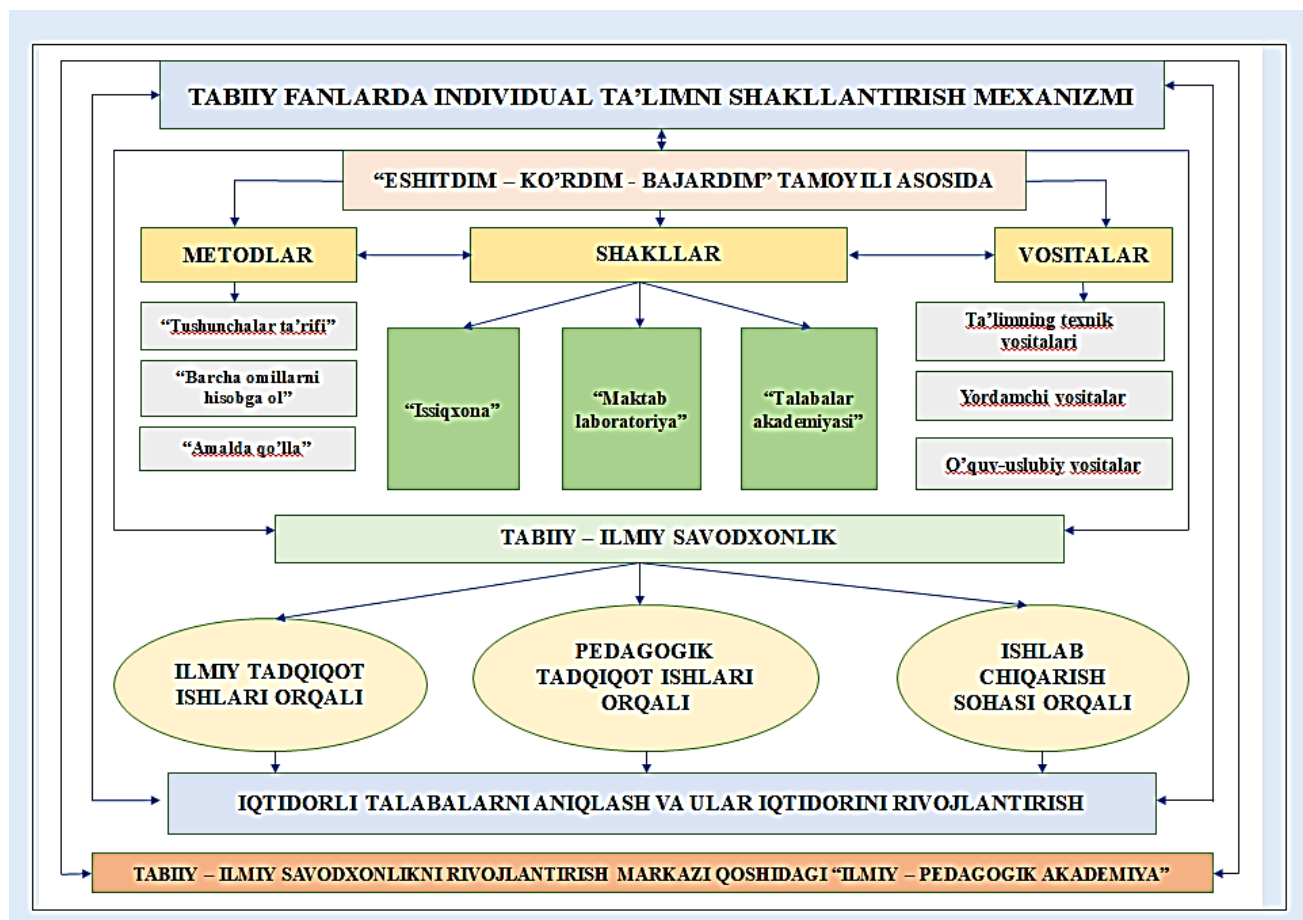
TABIIY FANLARDA INDIVIDUAL TA'LIMNI SHAKLLANTIRISH MEXANIZMI

"ESHITDIM – KO'RDIM - BAJARDIM" TAMOYILI ASOSIDA

METODLAR

SHAKLLAR

VOSITALAR

"Tushunchalar ta'rifi"

"Barcha omillarni hisobga ol"

"Amalda qo'lla"

"Issiqxona"

"Maktab laboratoriya"

"Talabalar akademiyasi"

Ta'limning texnik vositalari

Yordamchi vositalar

O'quv-uslubiy vositalar

TABIIY – ILMIY SAVODXONLIK

ILMIY TADQIQOT ISHLARI ORQALI

PEDAGOGIK TADQIQOT ISHLARI ORQALI

ISHLAB CHIQARISH SOHASI ORQALI

IQTIDORLI TALABALARNI ANIQLASH VA ULAR IQTIDORINI RIVOJLANTIRISH

TABIIY – ILMIY SAVODXONLIKNI RIVOJLANTIRISH MARKAZI QOSHIDAGI "ILMIY – PEDAGOGIK AKADEMIYA"